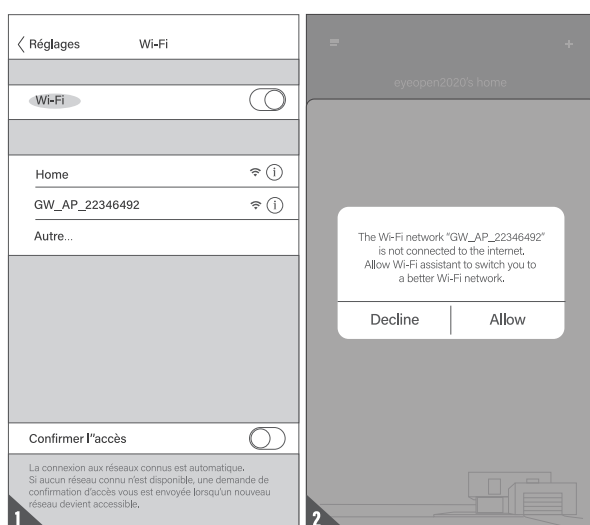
Réglages Wi-Fi

Wi-Fi

Home

GW_AP_22346492

Autre...

Confirmer l''accès

La connexion aux réseaux connus est automatique. Si aucun réseau connu n'est disponible, une demande de confirmation d'accès vous est envoyée lorsqu'un nouveau réseau devient accessible.

1

eyeopen2020's home

The Wi-Fi network "GW_AP_22346492" is not connected to the internet. Allow Wi-Fi assistant to switch you to a better Wi-Fi network.

Decline

Allow

2